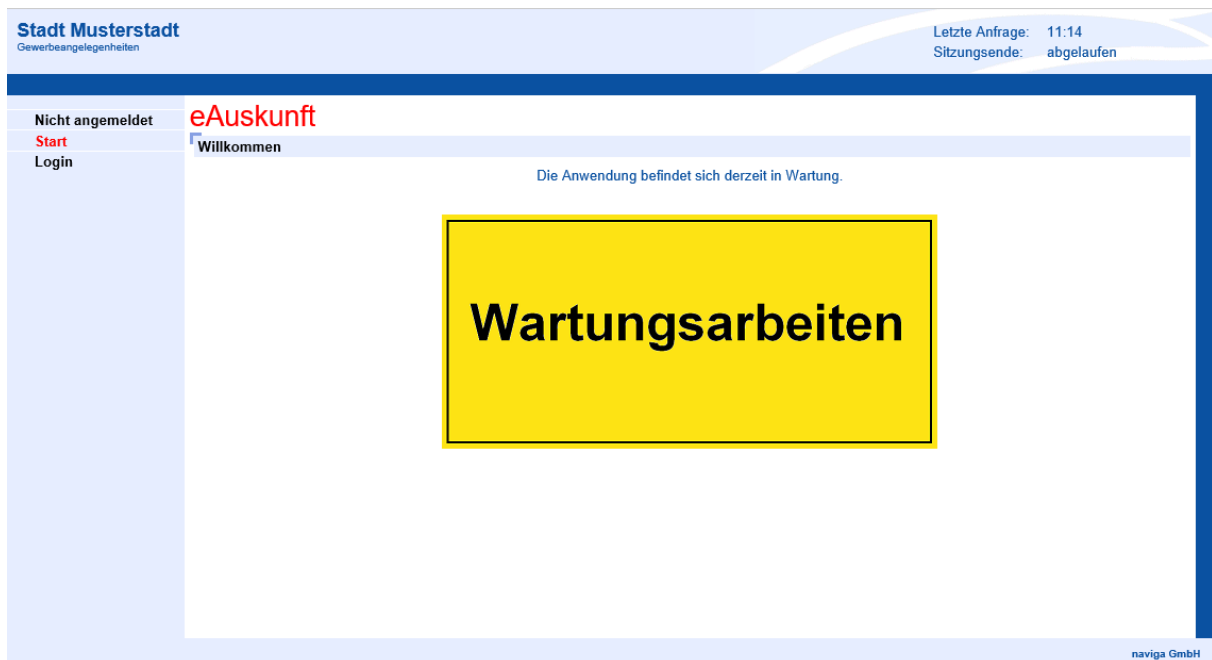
Stadt Musterstadt
Gewerbeangelegenheiten

Letzte Anfrage: 11:14
Sitzungsende: abgelaufen

Nicht angemeldet
Start
Login

eAuskunft

Willkommen

Die Anwendung befindet sich derzeit in Wartung.

Wartungsarbeiten

naviga GmbH